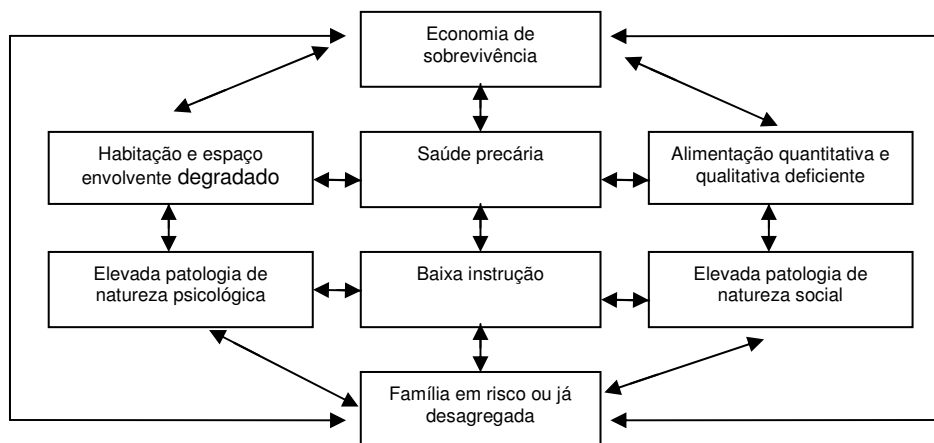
Economia de sobrevivência

Habitação e espaço envolvente degradado

Saúde precária

Alimentação quantitativa e qualitativa deficiente

Elevada patologia de natureza psicológica

Baixa instrução

Elevada patologia de natureza social

Família em risco ou já desagregada